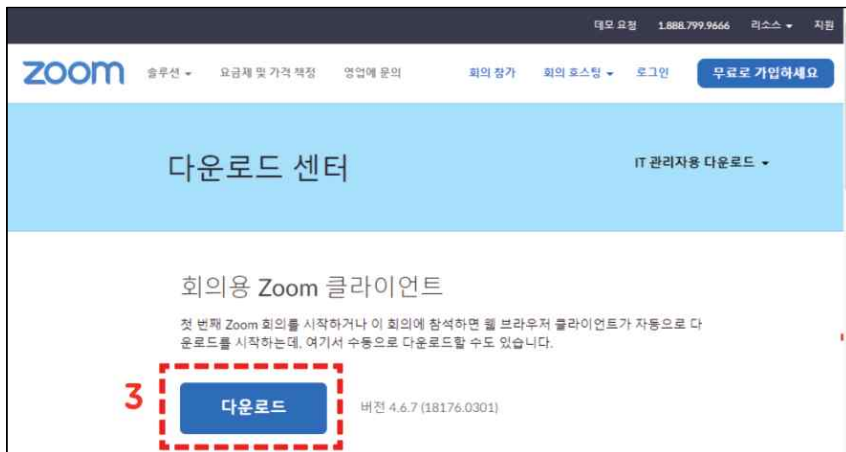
데모 요청 1.888.799.9666 리소스 ▾ 지원

zoom 솔루션 ▾ 요금제 및 가격 책정 영업에 문의 회의 참가 회의 호스팅 ▾ 로그인 무료로 가입하세요

다운로드 센터

IT 관리자용 다운로드 ▾

회의용 Zoom 클라이언트

첫 번째 Zoom 회의를 시작하거나 이 회의에 참석하면 웹 브라우저 클라이언트가 자동으로 다운로드를 시작하는데, 여기서 수동으로 다운로드할 수도 있습니다.

3

다운로드

버전 4.6.7 (18176.0301)